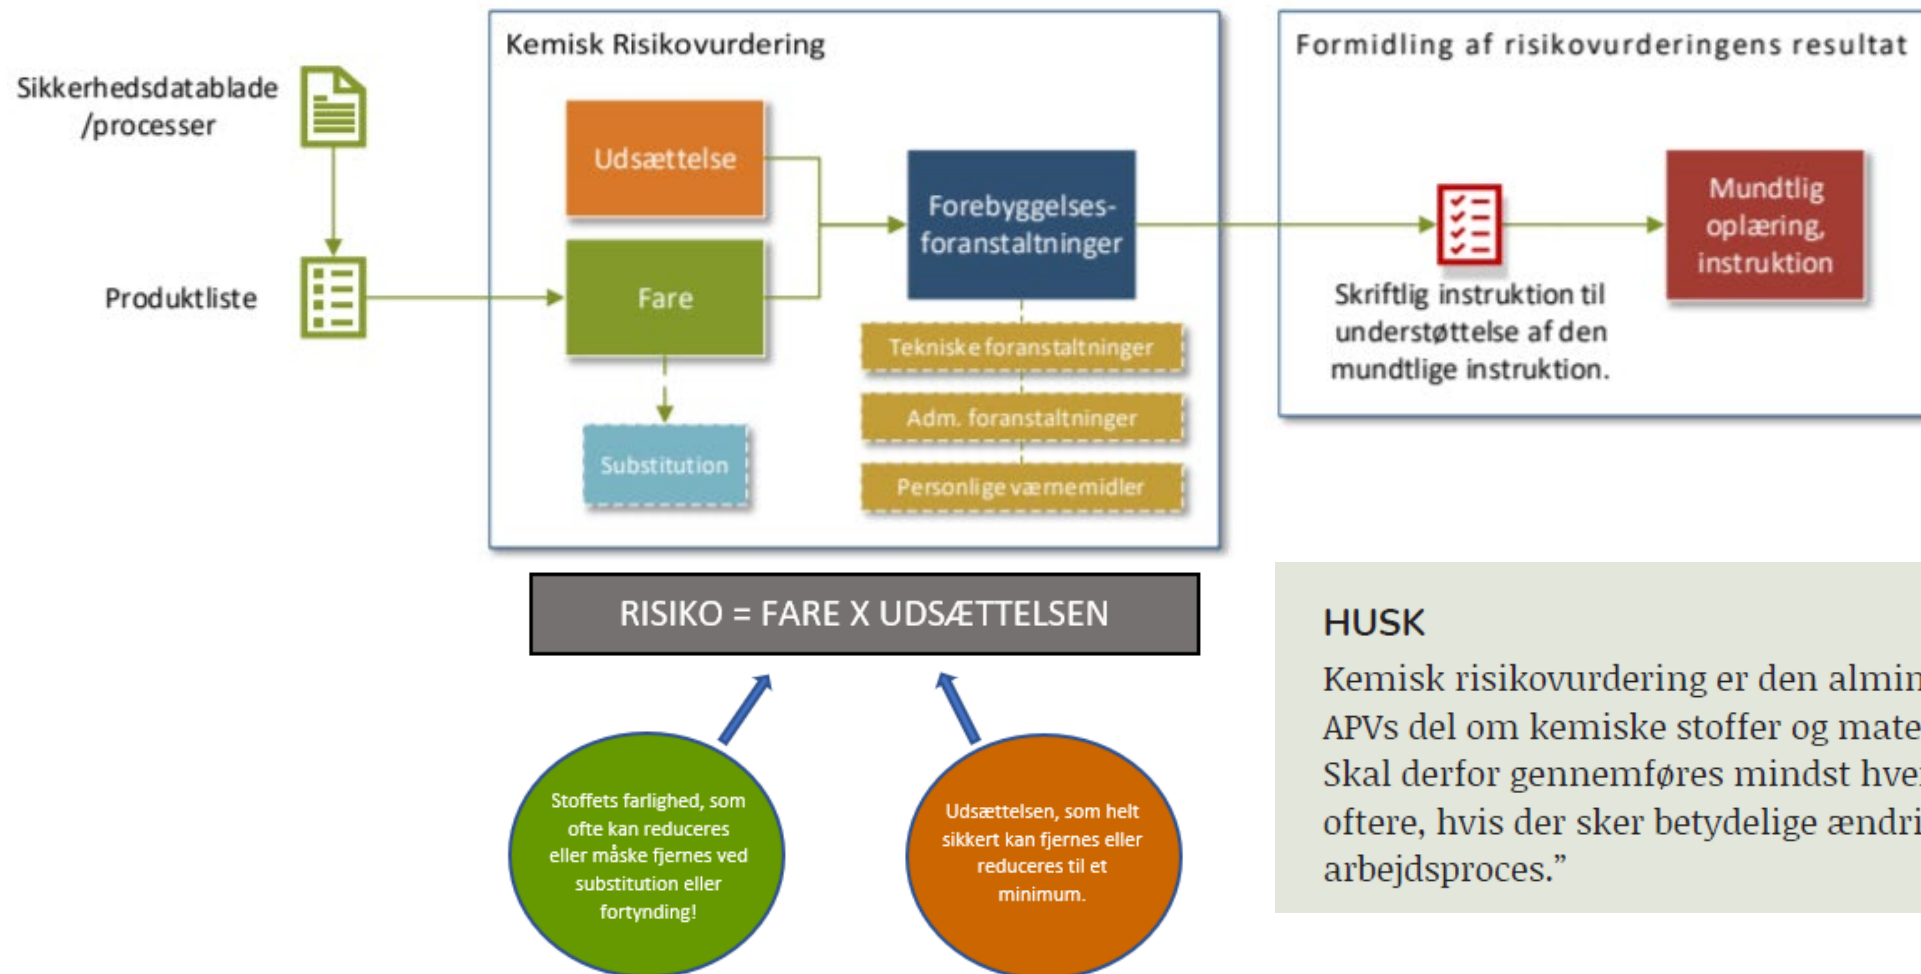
Sikkerhedsdatablade /processer

Produktliste

Kemisk Risikovurdering

Udsættelse

Fare

Substitution

Forebyggelses-foranstaltninger

Tekniske foranstaltninger

Adm. foranstaltninger

Personlige værnemidler

Formidling af risikovurderingens resultat

Skriftlig instruktion til understøttelse af den mundtlige instruktion.

Mundtlig oplæring, instruktion

RISIKO = FARE X UDSÆTTELSEN

Stoffets farlighed, som ofte kan reduceres eller måske fjernes ved substitution eller fortynding!

Udsættelsen, som helt sikkert kan fjernes eller reduceres til et minimum.

HUSK

Kemisk risikovurdering er den almin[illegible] APVs del om kemiske stoffer og mate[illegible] Skal derfor gennemføres mindst hve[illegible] oftere, hvis der sker betydelige ændri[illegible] arbejdsproces."